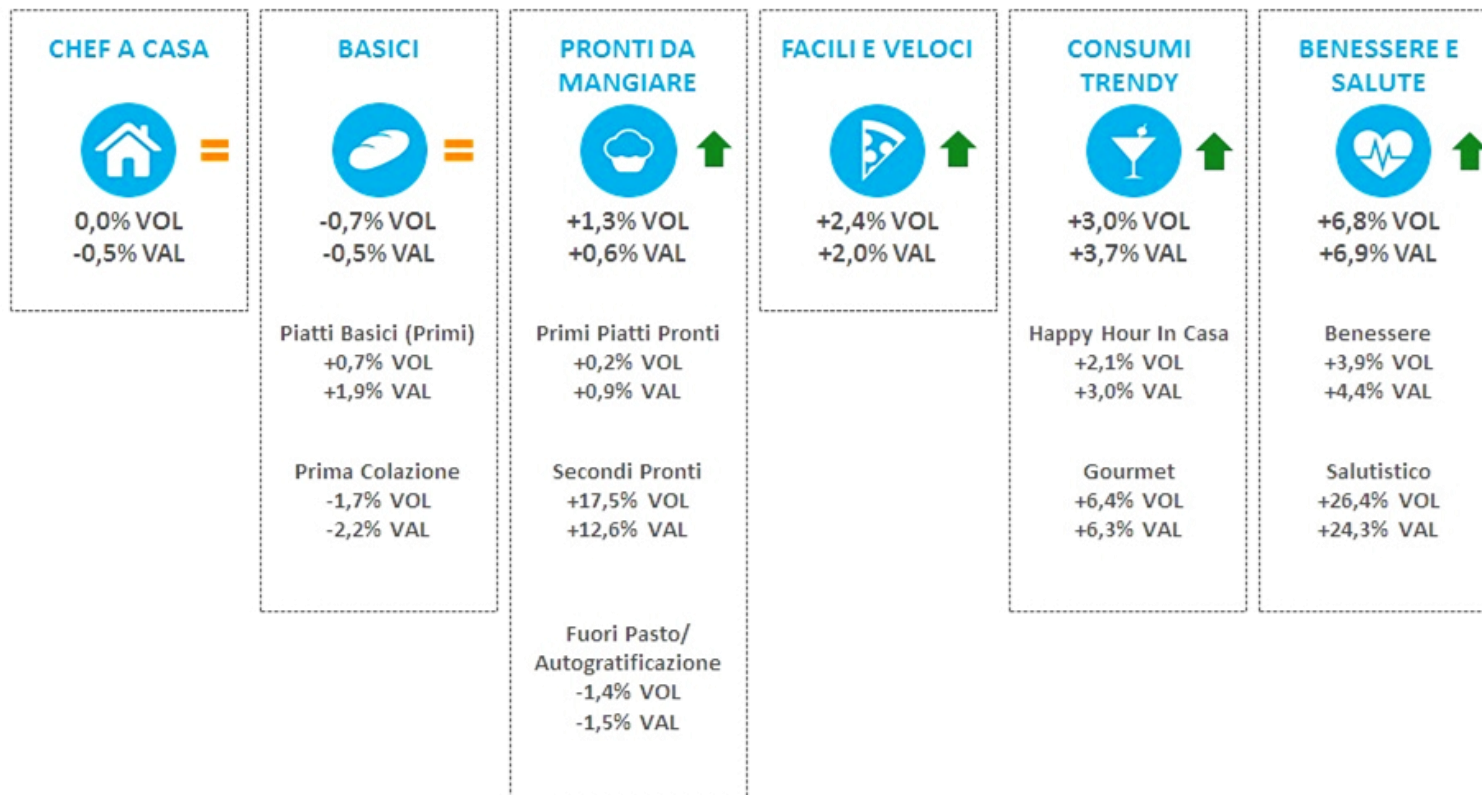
CHEF A CASA

=

0,0% VOL
-0,5% VAL

BASICI

=

-0,7% VOL
-0,5% VAL

Piatti Basici (Primi)
+0,7% VOL
+1,9% VAL

Prima Colazione
-1,7% VOL
-2,2% VAL

PRONTI DA MANGIARE

+1,3% VOL
+0,6% VAL

Primi Piatti Pronti
+0,2% VOL
+0,9% VAL

Secondi Pronti
+17,5% VOL
+12,6% VAL

Fuori Pasto/ Autogratificazione
-1,4% VOL
-1,5% VAL

FACILI E VELOCI

+2,4% VOL
+2,0% VAL

CONSUMI TRENDY

+3,0% VOL
+3,7% VAL

Happy Hour In Casa
+2,1% VOL
+3,0% VAL

Gourmet
+6,4% VOL
+6,3% VAL

BENESSERE E SALUTE

+6,8% VOL
+6,9% VAL

Benessere
+3,9% VOL
+4,4% VAL

Salutistico
+26,4% VOL
+24,3% VAL